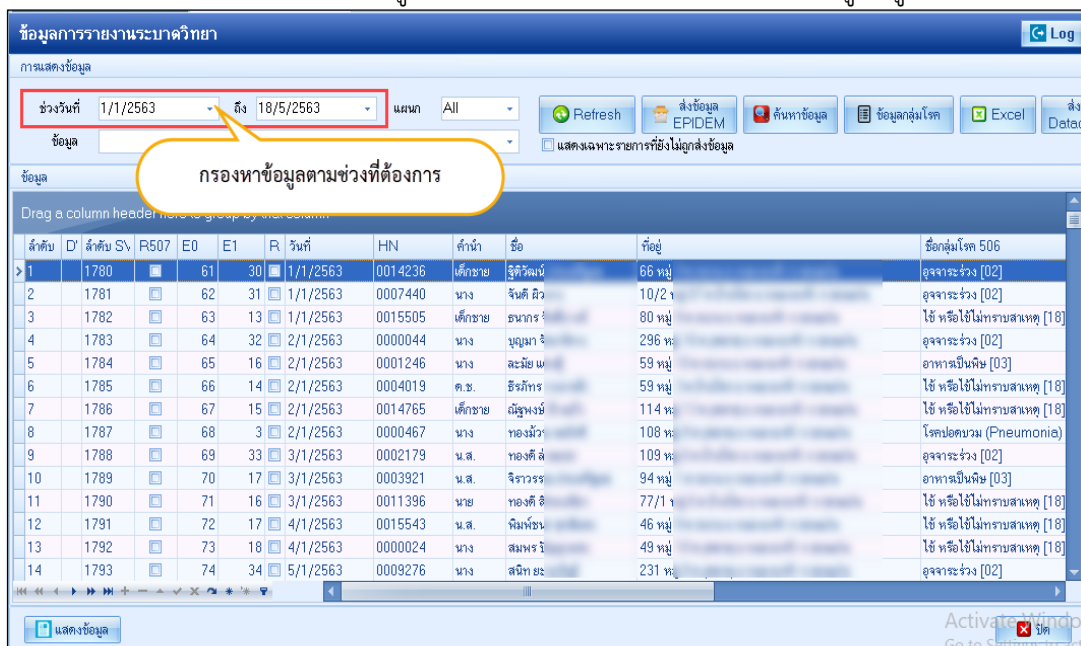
ข้อมูลการรายงานระบาดวิทยา

Log

การแสดงข้อมูล

ช่วงวันที่ 1/1/2563 ถึง 18/5/2563 แผนก All

ข้อมูล

Refresh

ส่งข้อมูล EPIDEM

ค้นหาข้อมูล

ข้อมูลกลุ่มโรค

Excel

ส่ง Datac

แสดงเฉพาะรายการที่ยังไม่ถูกส่งข้อมูล

กรองหาข้อมูลตามช่วงที่ต้องการ

ข้อมูล

Drag a column header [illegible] by that column

| ลำดับ | D' | ลำดับ S\ | R507 | E0 | E1 | R | วันที่ | HN | คำนำ | ชื่อ | ที่อยู่ | ชื่อกลุ่มโรค 506 |
|---|---|---|---|---|---|---|---|---|---|---|---|---|
| 1 | | 1780 | | 61 | 30 | | 1/1/2563 | 0014236 | เด็กชาย | รัฐวิวัฒน์ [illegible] | 66 หมู่ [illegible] | อุจจาระร่วง [02] |
| 2 | | 1781 | | 62 | 31 | | 1/1/2563 | 0007440 | นาง | จันดี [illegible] | 10/2 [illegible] | อุจจาระร่วง [02] |
| 3 | | 1782 | | 63 | 13 | | 1/1/2563 | 0015505 | เด็กชาย | ธนากร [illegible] | 80 หมู่ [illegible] | ไข้ หรือไข้ไม่ทราบสาเหตุ [18] |
| 4 | | 1783 | | 64 | 32 | | 2/1/2563 | 0000044 | นาง | บุญมา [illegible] | 296 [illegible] | อุจจาระร่วง [02] |
| 5 | | 1784 | | 65 | 16 | | 2/1/2563 | 0001246 | นาง | ละมัย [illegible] | 59 หมู่ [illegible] | อาหารเป็นพิษ [03] |
| 6 | | 1785 | | 66 | 14 | | 2/1/2563 | 0004019 | ด.ช. | ธีรภัทร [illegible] | 59 หมู่ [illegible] | ไข้ หรือไข้ไม่ทราบสาเหตุ [18] |
| 7 | | 1786 | | 67 | 15 | | 2/1/2563 | 0014765 | เด็กชาย | ณัฐพงษ์ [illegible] | 114 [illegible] | ไข้ หรือไข้ไม่ทราบสาเหตุ [18] |
| 8 | | 1787 | | 68 | 3 | | 2/1/2563 | 0000467 | นาง | ทองม้วน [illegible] | 108 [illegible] | โรคปอดบวม (Pneumonia) |
| 9 | | 1788 | | 69 | 33 | | 3/1/2563 | 0002179 | น.ส. | ทองดี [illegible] | 109 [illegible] | อุจจาระร่วง [02] |
| 10 | | 1789 | | 70 | 17 | | 3/1/2563 | 0003921 | น.ส. | จิราวรร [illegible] | 94 หมู่ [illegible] | อาหารเป็นพิษ [03] |
| 11 | | 1790 | | 71 | 16 | | 3/1/2563 | 0011396 | นาย | ทองดี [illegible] | 77/1 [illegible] | ไข้ หรือไข้ไม่ทราบสาเหตุ [18] |
| 12 | | 1791 | | 72 | 17 | | 4/1/2563 | 0015543 | น.ส. | พิมพ์ชน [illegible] | 46 หมู่ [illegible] | ไข้ หรือไข้ไม่ทราบสาเหตุ [18] |
| 13 | | 1792 | | 73 | 18 | | 4/1/2563 | 0000024 | นาง | สมพร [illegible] | 49 หมู่ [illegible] | ไข้ หรือไข้ไม่ทราบสาเหตุ [18] |
| 14 | | 1793 | | 74 | 34 | | 5/1/2563 | 0009276 | นาง | สนิท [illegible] | 231 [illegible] | อุจจาระร่วง [02] |

แสดงข้อมูล

Activate Windo
Go to Settings to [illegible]

ปิด